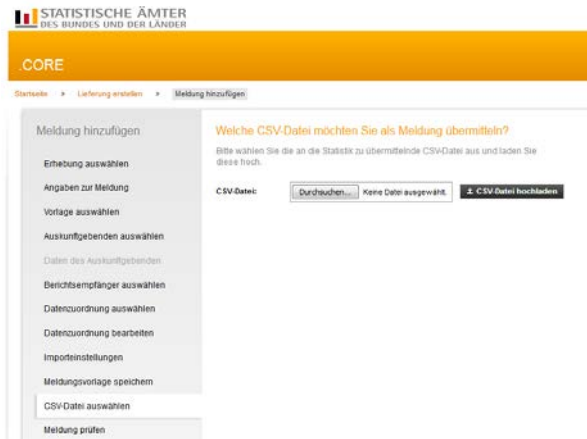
STATISTISCHE ÄMTER
DES BUNDES UND DER LÄNDER

.CORE

Startseite > Lieferung erstellen > Meldung hinzufügen

Meldung hinzufügen

Erhebung auswählen
Angaben zur Meldung
Vorlage auswählen
Auskunftgebenden auswählen
Daten des Auskunftgebenden
Berichtsempfänger auswählen
Datenzuordnung auswählen
Datenzuordnung bearbeiten
Importeinstellungen
Meldungsvorlage speichern
CSV-Datei auswählen
Meldung prüfen

Welche CSV-Datei möchten Sie als Meldung übermitteln?

Bitte wählen Sie die an die Statistik zu übermittelnde CSV-Datei aus und laden Sie diese hoch.

CSV-Datei: Durchsuchen... Keine Datei ausgewählt. CSV-Datei hochladen